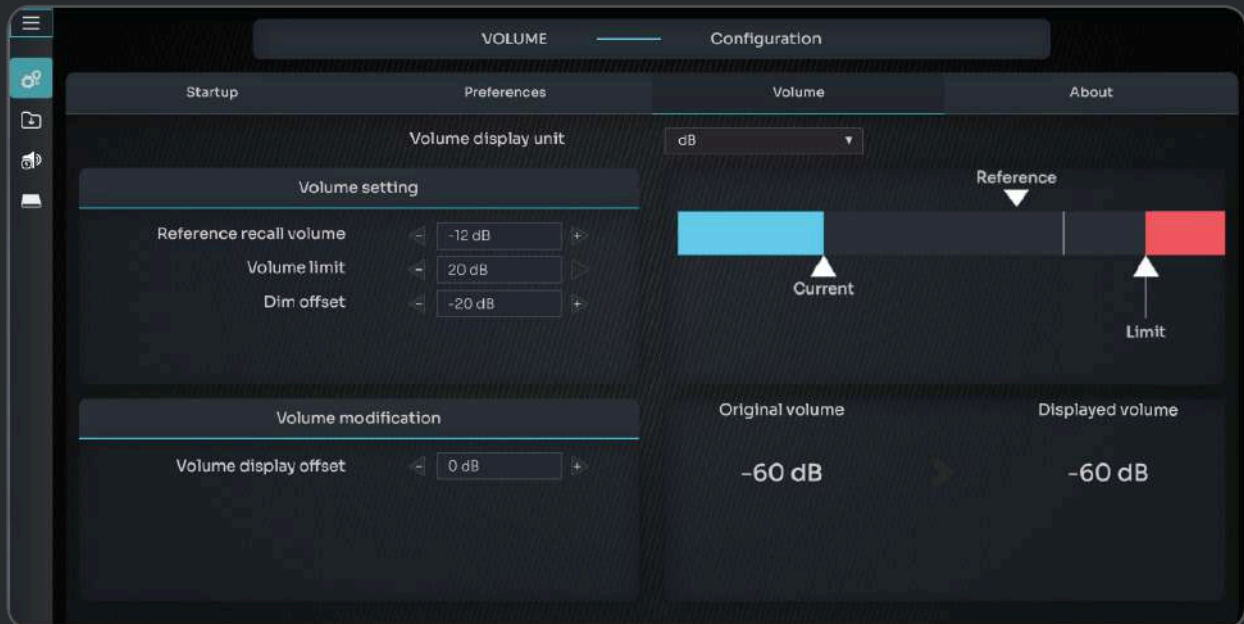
VOLUME Configuration

Startup Preferences Volume About

Volume display unit dB

Volume setting

Reference recall volume -12 dB
Volume limit 20 dB
Dim offset -20 dB

Reference

Current

Limit

Volume modification

Volume display offset 0 dB

Original volume

Displayed volume

-60 dB

-60 dB